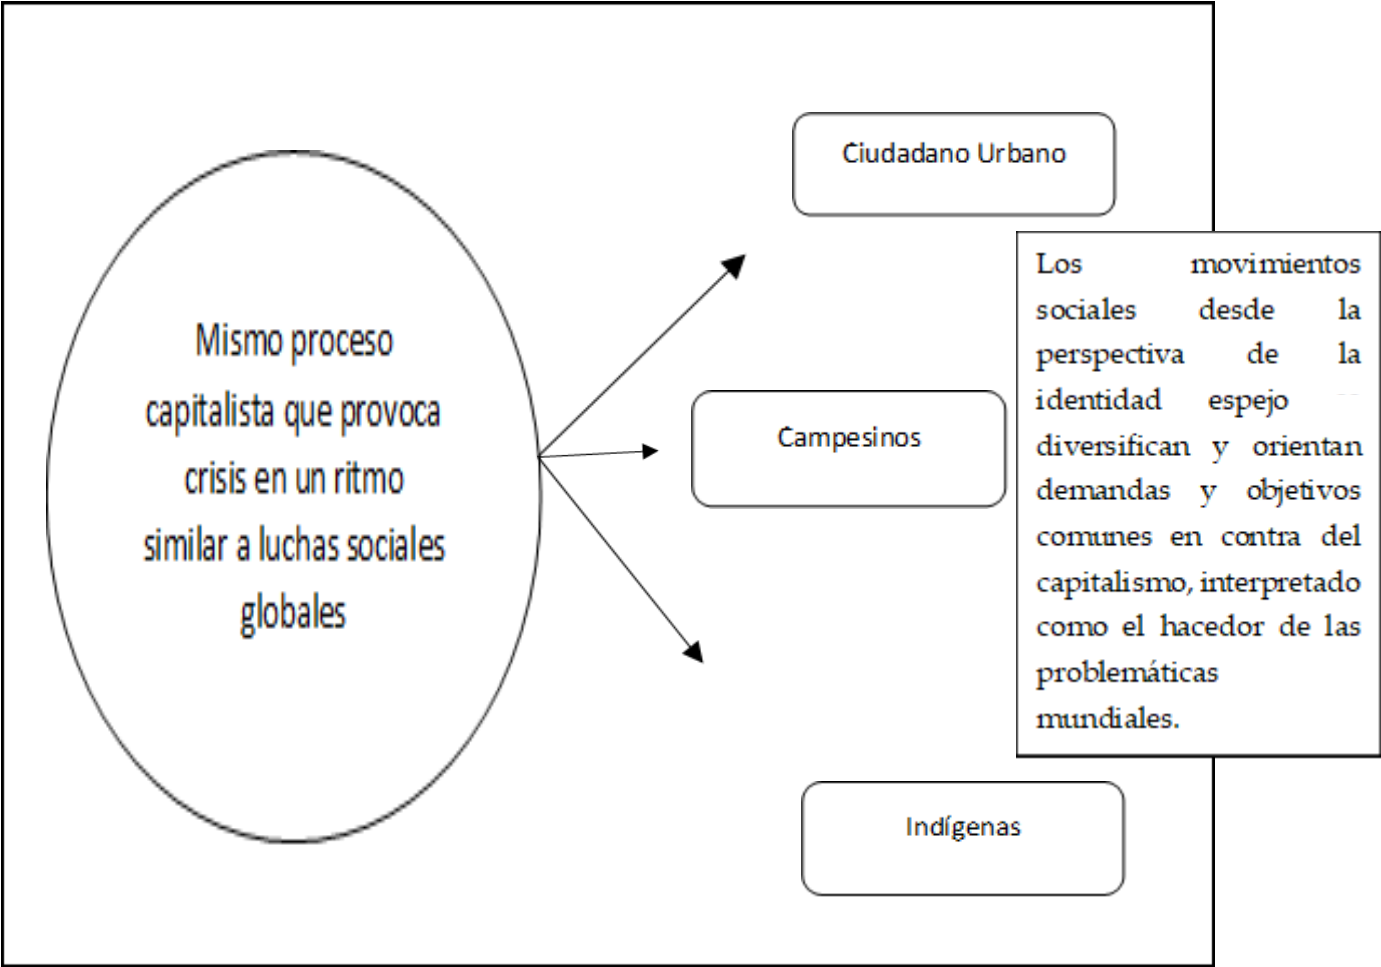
Mismo proceso capitalista que provoca crisis en un ritmo similar a luchas sociales globales

Ciudadano Urbano

Campesinos

Indígenas

Los movimientos sociales desde la perspectiva de la identidad espejo diversifican y orientan demandas y objetivos comunes en contra del capitalismo, interpretado como el hacedor de las problemáticas mundiales.